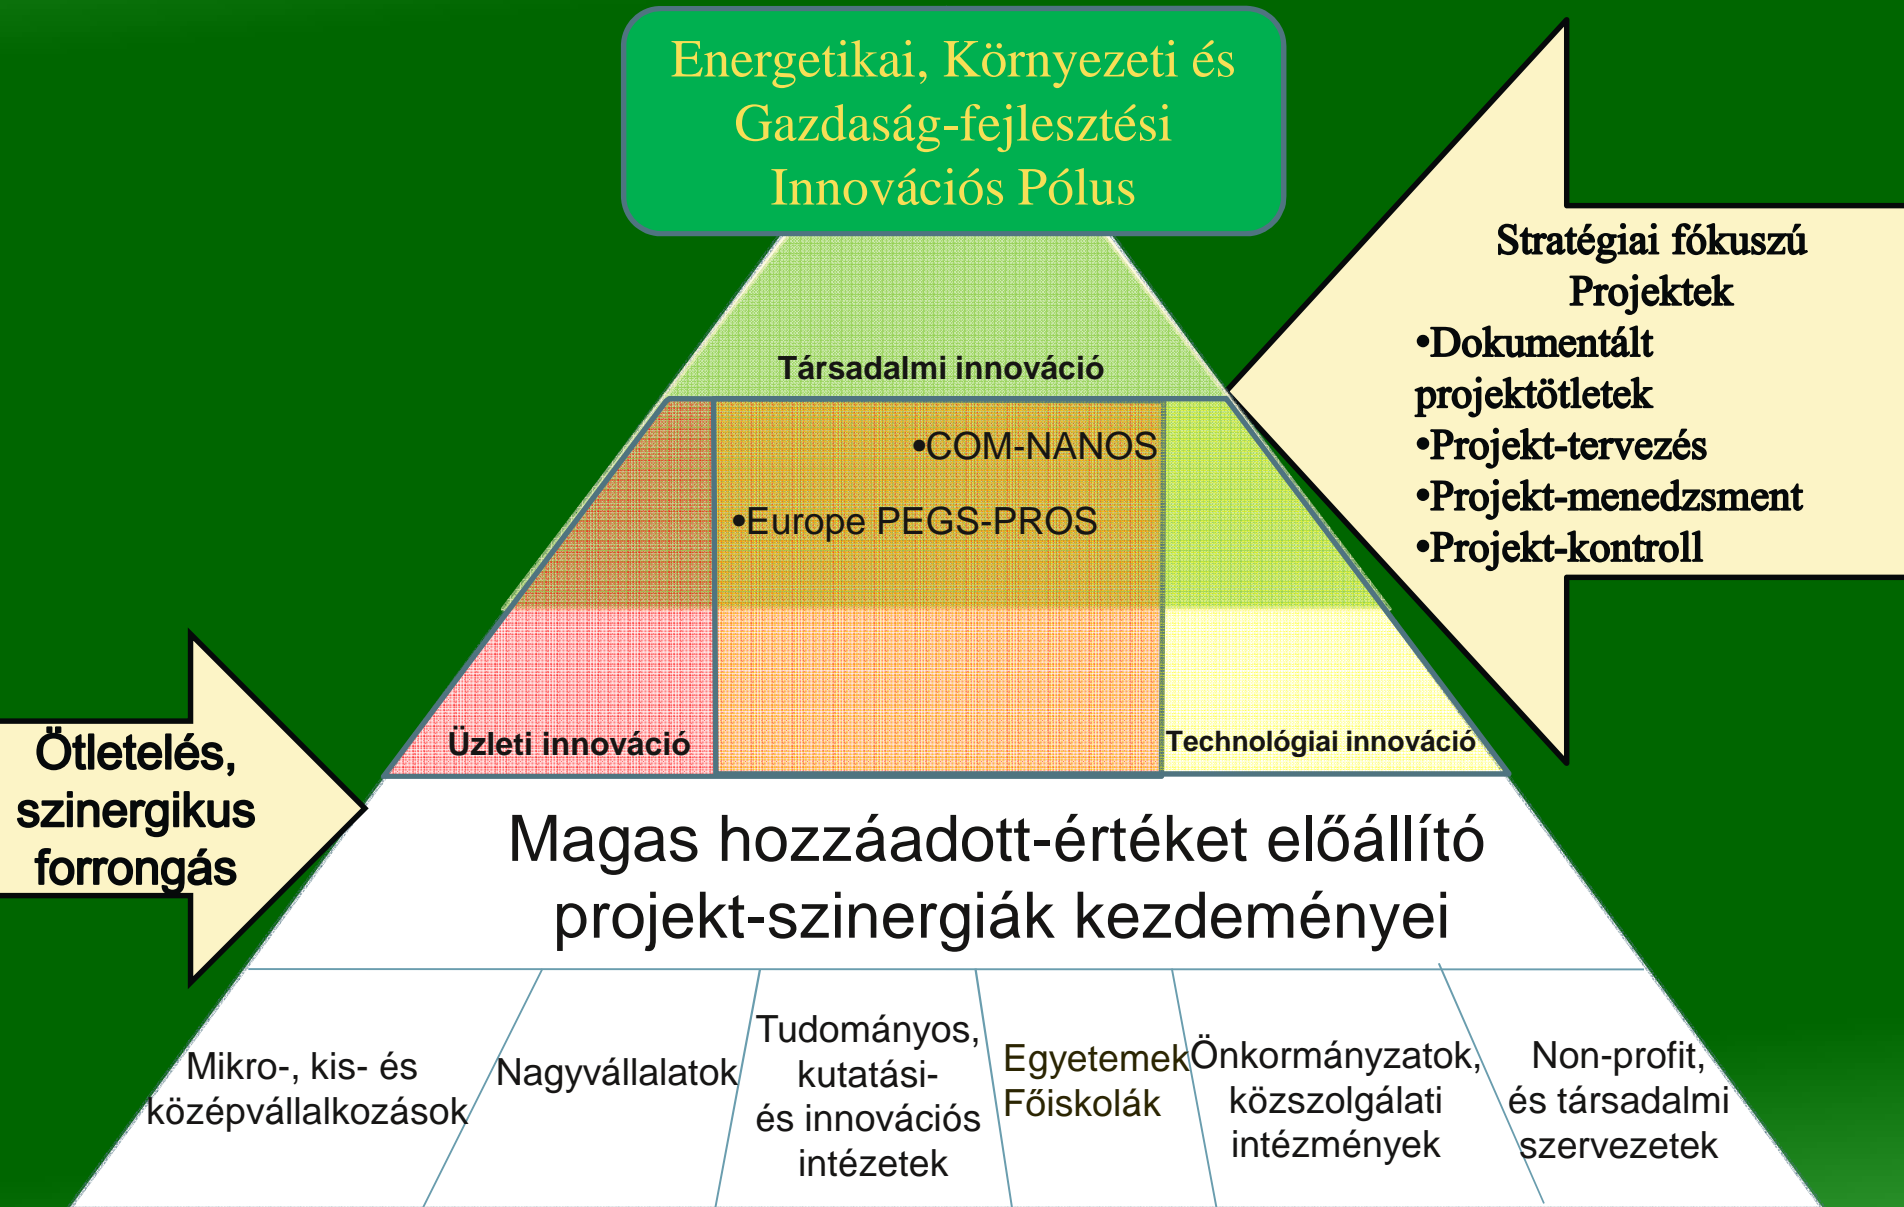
Energetikai, Környezeti és Gazdaság-fejlesztési Innovációs Pólus

Stratégiai fókuszú Projektek
•Dokumentált projektötletek
•Projekt-tervezés
•Projekt-menedzsment
•Projekt-kontroll

Társadalmi innováció

•COM-NANOS

•Europe PEGS-PROS

Üzleti innováció

Technológiai innováció

Ötletelés, szinergikus forrongás

Magas hozzáadott-értéket előállító projekt-szinergiák kezdeményei

Mikro-, kis- és középvállalkozások

Nagyvállalatok

Tudományos, kutatási- és innovációs intézetek

Egyetemek Főiskolák

Önkormányzatok, közszolgálati intézmények

Non-profit, és társadalmi szervezetek